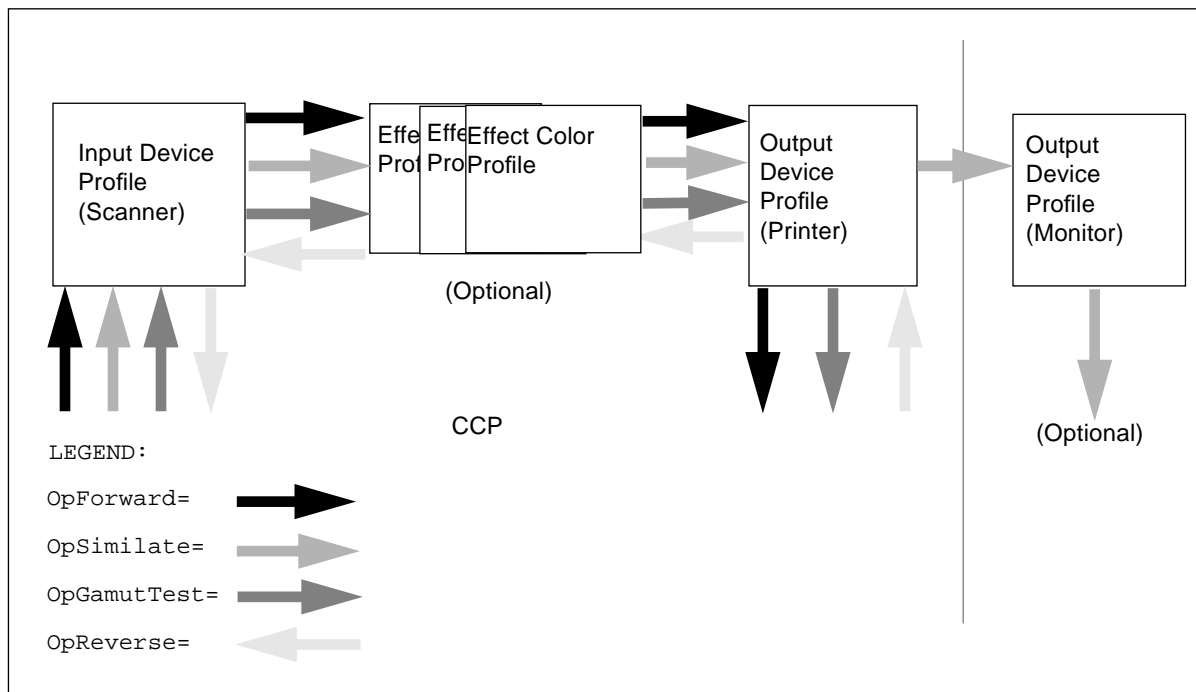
Input Device Profile (Scanner)

Effe Prof

Effe Pro

Effect Color Profile

(Optional)

Output Device Profile (Printer)

Output Device Profile (Monitor)

CCP

(Optional)

LEGEND:

OpForward=

OpSimilate=

OpGamutTest=

OpReverse=